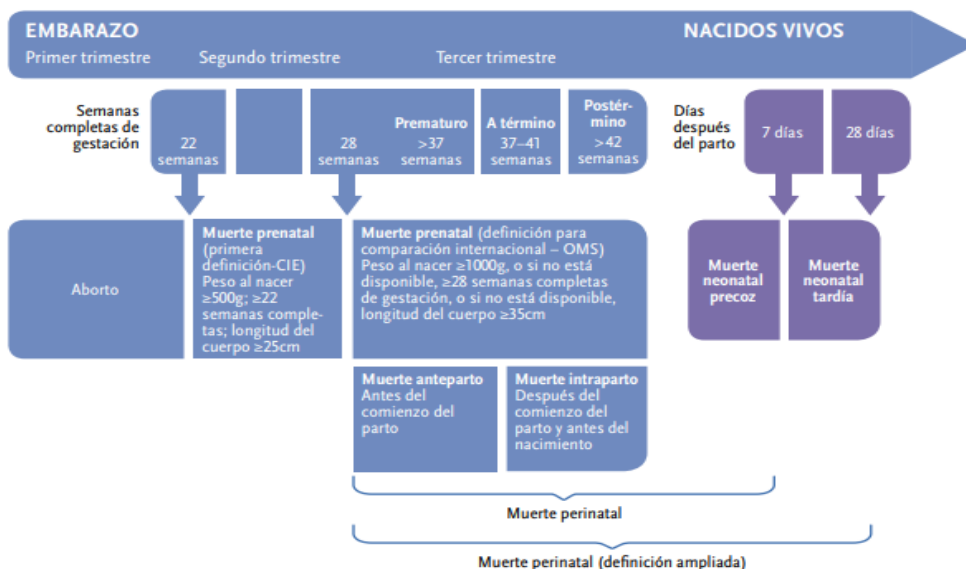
EMBARAZO

NACIDOS VIVOS

Primer trimestre

Segundo trimestre

Tercer trimestre

Semanas completas de gestación

22 semanas

28 semanas

Prematuro >37 semanas

A término 37–41 semanas

Postérmino >42 semanas

Días después del parto

7 días

28 días

Aborto

Muerte prenatal (primera definición-CIE) Peso al nacer ≥500g; ≥22 semanas completas; longitud del cuerpo ≥25cm

Muerte prenatal (definición para comparación internacional – OMS) Peso al nacer ≥1000g, o si no está disponible, ≥28 semanas completas de gestación, o si no está disponible, longitud del cuerpo ≥35cm

Muerte neonatal precoz

Muerte neonatal tardía

Muerte anteparto Antes del comienzo del parto

Muerte intraparto Después del comienzo del parto y antes del nacimiento

Muerte perinatal

Muerte perinatal (definición ampliada)